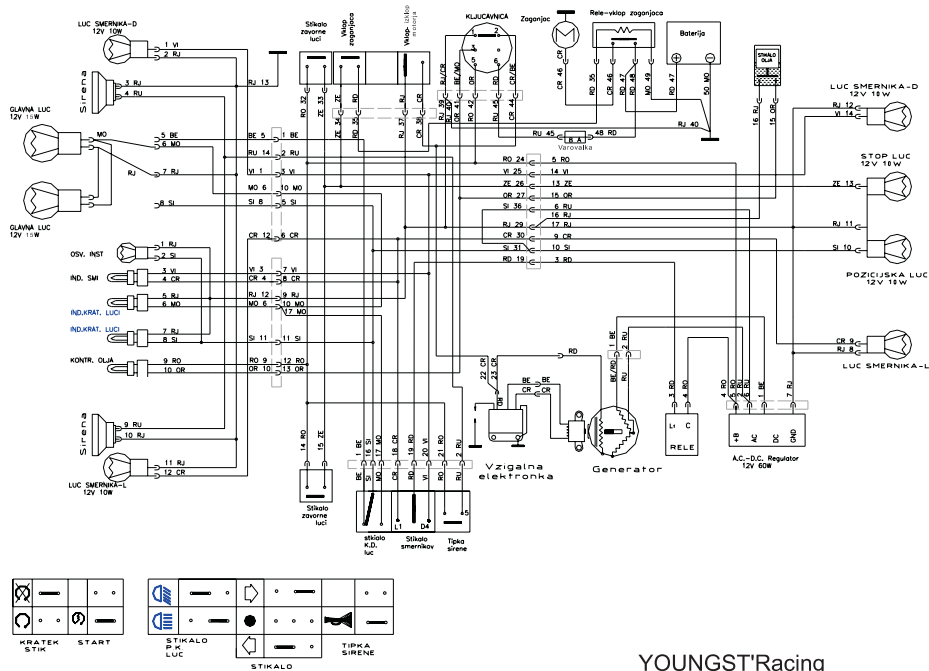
LUC SMERNIKA-D 12V 10W
1 VI
2 RJ
Sirena
3 RJ
4 RU
GLAVNA LUC 12V 15W
MO
5 BE
6 MO
RJ
7 RJ
GLAVNA LUC 12V 15W
8 SI
OSV. INST
1 RJ
2 SI
IND. SMI
3 VI
4 CR
5 RJ
6 MO
IND.KRAT. LUCI
IND.KRAT. LUCI
7 RJ
8 SI
KONTR. OLJA
9 RO
10 OR
Sirena
9 RU
10 RJ
LUC SMERNIKA-L 12V 10W
11 RJ
12 CR
RJ 13
BE 5
1 BE
RU 14
2 RU
VI 1
3 VI
MO 6
10 MO
SI 8
5 SI
CR 12
6 CR
VI 3
7 VI
CR 4
8 CR
RJ 12
9 RJ
MO 6
10 MO
17 MO
SI 11
11 SI
RO 9
12 RO
OR 10
13 OR
Stikalo zavorne luci
Vklop zaganjaca
Vklop izklop motorja
KLJUCAVNICA
RO 32
ZE 33
ZE 34
RD 35
RJ 37
RU 38
CR 36
RJ/CR
BE/MO
OR
RD
RU
CR/BE
RJ 39
BE 40
OR 41
RD 42
RU 45
CR 44
Zaganjac
Rele-vklop zaganjaca
Baterija
CR 46
RD 35
CR 46
RD 47
RD 48
MO 49
RD 47
50 MO
RJ 40
RU 45
48 RD
Varovalka
RO 24
5 RO
VI 25
14 VI
ZE 26
13 ZE
OR 27
15 OR
SI 36
6 RU
16 RJ
RJ 29
17 RJ
CR 30
9 CR
SI 31
10 SI
RD 19
3 RD
STIKALO OLJA
16 RJ
15 OR
LUC SMERNIKA-D 12V 10W
RJ 12
VI 14
STOP LUC 12V 10W
ZE 13
RJ 11
SI 10
POZICIJSKA LUC 12V 10W
CR 9
RJ 8
LUC SMERNIKA-L
14 RO
15 ZE
Stikalo zavorne luci
1 BE
16 SI
17 MO
18 CR
19 RD
20 VI
21 RO
2 RU
BE
SI
MO
CR
RD
VI
RO
RU
L1
D4
5
stikalo K.D. luc
Stikalo smernikov
Tipka sirene
22 CR
23 CR
RD
BE
CR
BE
CR
Vzgialna elektronka
1 BE
2 RU
BE/RD
RU
Generator
3 RO
4 RD
L
C
RELE
4 RO
5 RD
6 RO
1 BE
7 RJ
+B
AC
DC
GND
A.C.-D.C. Regulator 12V 60W
KRATEK STIK
START
STIKALO P.K LUC
STIKALO
TIPKA SIRENE
YOUNGST'Racing